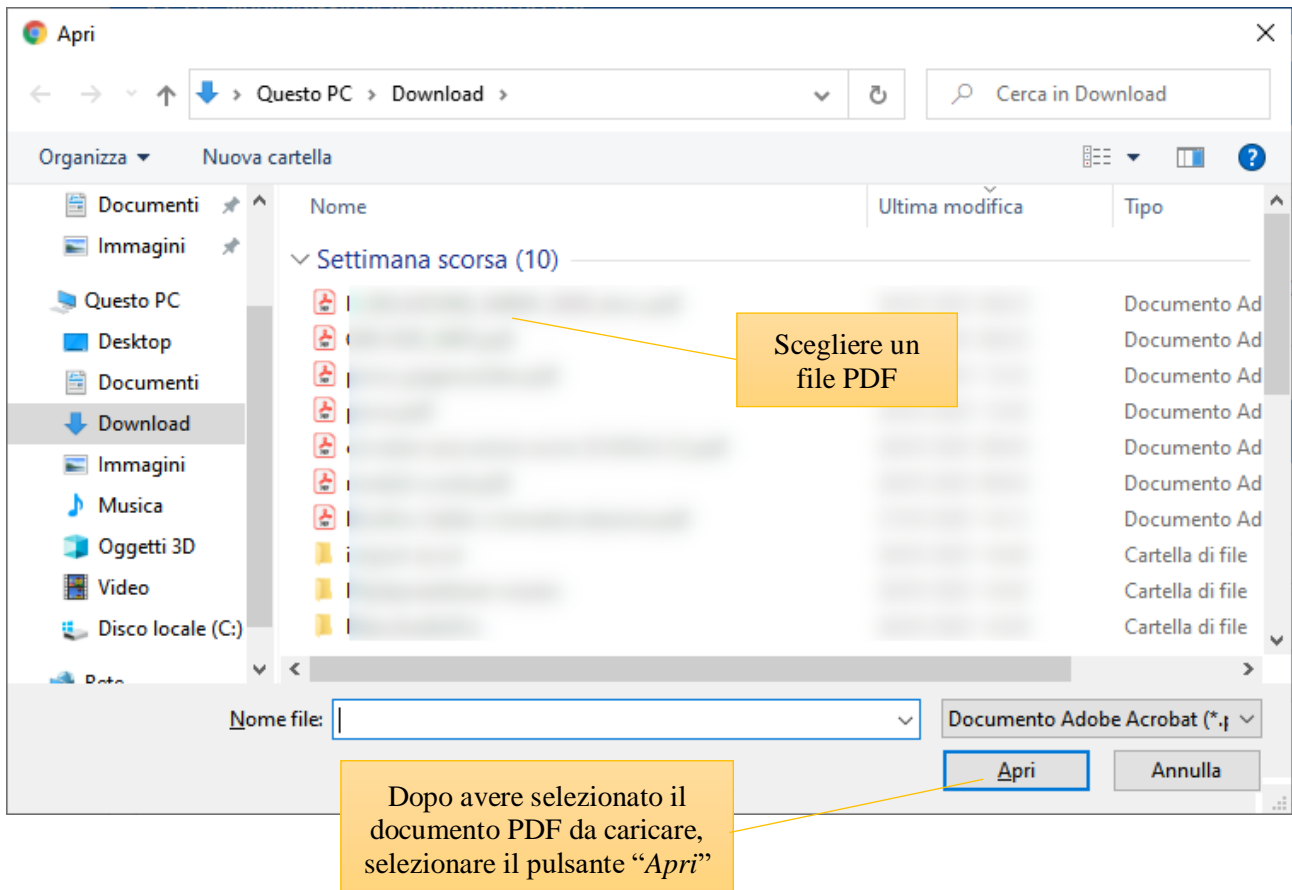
Apri

Questo PC > Download >

Cerca in Download

Organizza ▾ Nuova cartella

Documenti
Immagini
Questo PC
Desktop
Documenti
Download
Immagini
Musica
Oggetti 3D
Video
Disco locale (C:)
Rete

| Nome | Ultima modifica | Tipo |
|---|---|---|
| Settimana scorsa (10) | | |
| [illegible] | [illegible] | Documento Ad |
| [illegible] | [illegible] | Documento Ad |
| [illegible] | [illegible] | Documento Ad |
| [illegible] | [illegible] | Documento Ad |
| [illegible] | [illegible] | Documento Ad |
| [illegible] | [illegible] | Documento Ad |
| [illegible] | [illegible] | Documento Ad |
| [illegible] | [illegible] | Cartella di file |
| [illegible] | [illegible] | Cartella di file |
| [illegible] | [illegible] | Cartella di file |

Scegliere un file PDF

Nome file:

Documento Adobe Acrobat (*.p

Apri

Annulla

Dopo avere selezionato il documento PDF da caricare, selezionare il pulsante "*Apri*"